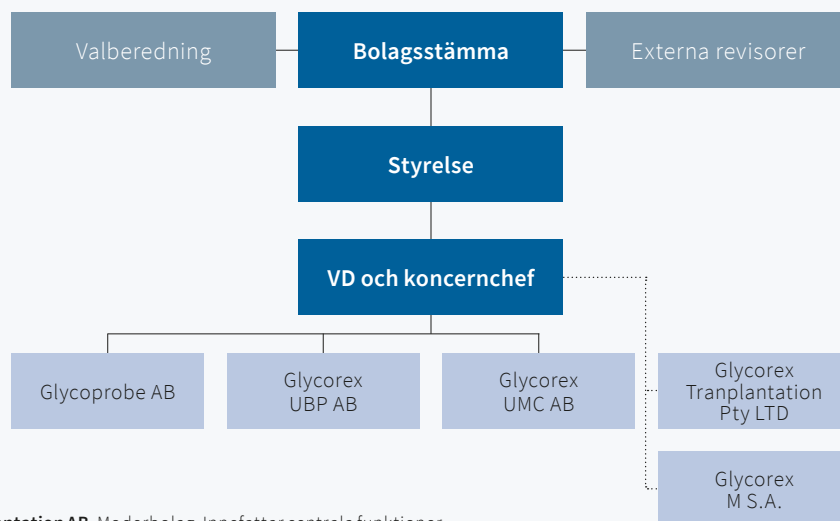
Valberedning

Bolagsstämma

Externa revisorer

Styrelse

VD och koncernchef

Glycoprobe AB

Glycorex UBP AB

Glycorex UMC AB

Glycorex Tranplantation Pty LTD

Glycorex M S.A.

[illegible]ntation AB, Moderbolag. Innefatter centrala funktioner.